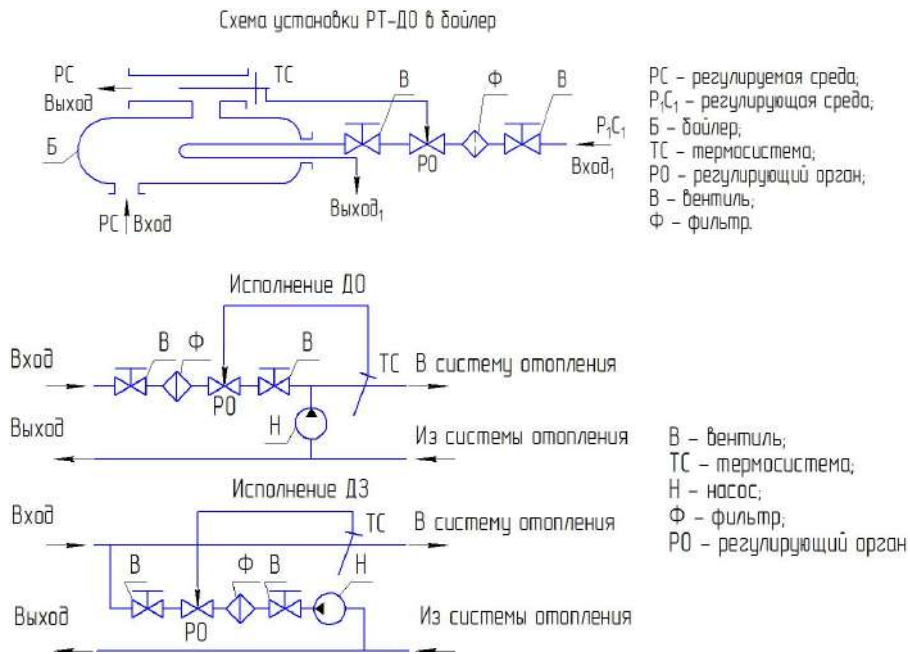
Схема установки РТ-ДО в бойлер

РС
Выход
ТС
В
Ф
В
Б
РО
$Р_1С_1$
Вход$_1$
Выход$_1$
РС Вход

РС – регулируемая среда;
$Р_1С_1$ – регулирующая среда;
Б – бойлер;
ТС – термосистема;
РО – регулирующий орган;
В – вентиль;
Ф – фильтр.

Исполнение ДО
Вход
В Ф
В
ТС
В систему отопления
РО
Выход
Н
Из системы отопления

Исполнение ДЗ
Вход
ТС
В систему отопления
В
Ф В
Н
Выход
РО
Из системы отопления

В – вентиль;
ТС – термосистема;
Н – насос;
Ф – фильтр;
РО – регулирующий орган